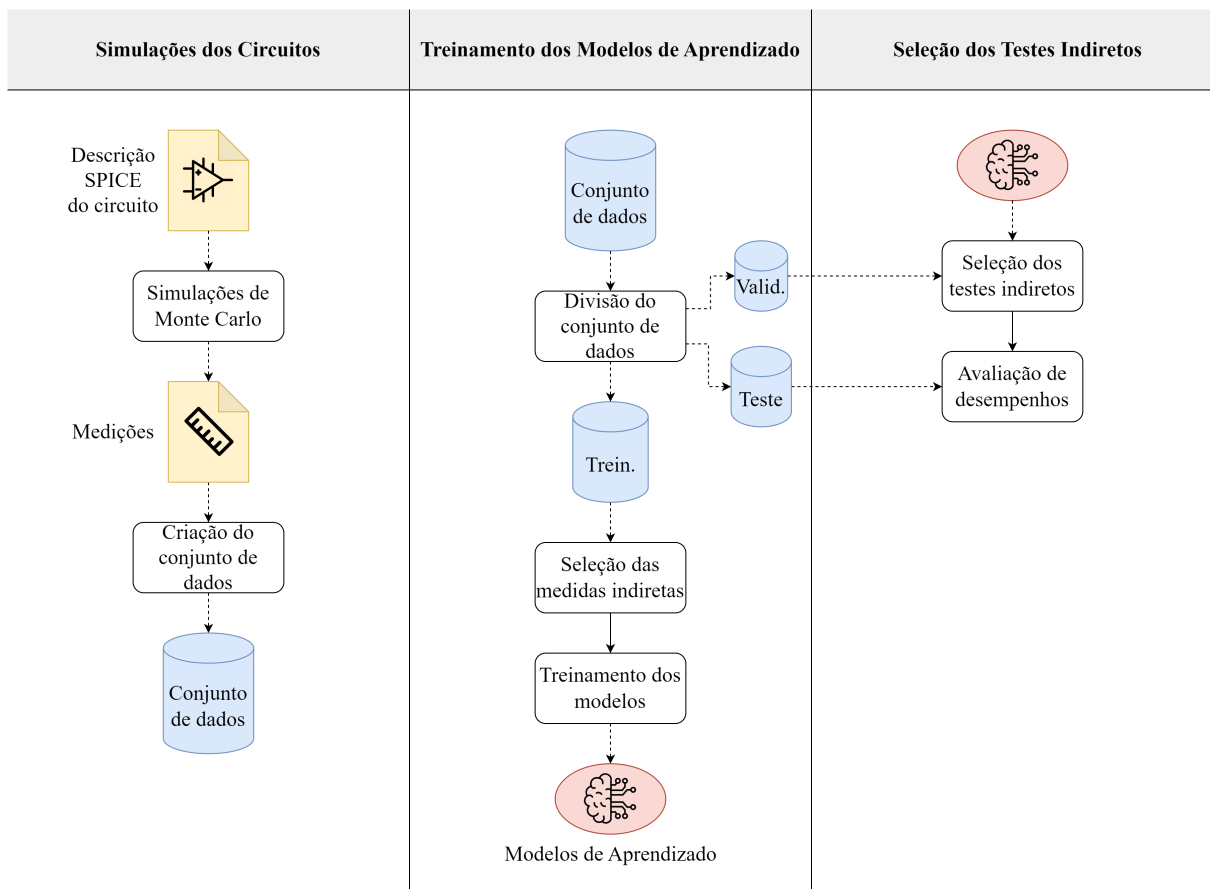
Simulações dos Circuitos

Descrição SPICE do circuito

Simulações de Monte Carlo

Medições

Criação do conjunto de dados

Conjunto de dados

Treinamento dos Modelos de Aprendizado

Conjunto de dados

Divisão do conjunto de dados

Valid.

Teste

Trein.

Seleção das medidas indiretas

Treinamento dos modelos

Modelos de Aprendizado

Seleção dos Testes Indiretos

Seleção dos testes indiretos

Avaliação de desempenhos